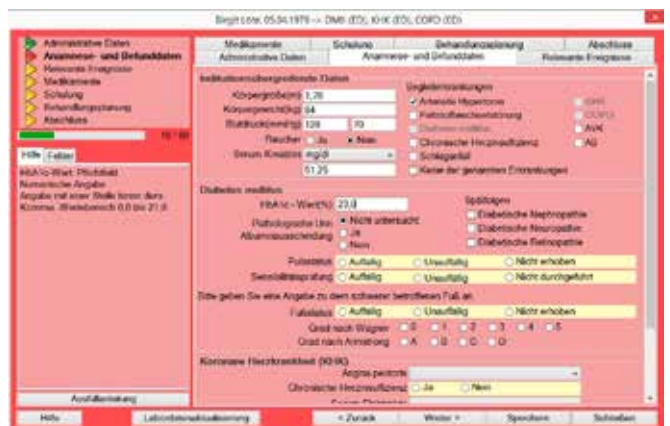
Birgit Löw, 05.04.1970 -> DM6 (ED), KHK (ED), COPD (ED)

Administrative Daten
Anamnese- und Befunddaten
Relevante Ereignisse
Medikamente
Schulung
Behandlungsplanung
Abschluss

16 / 80

Hilfe | Fehler

HbA1c-Wert: Pflichtfeld
Numerische Angabe
Angabe mit einer Stelle hinter dem Komma. Wertebereich 0,0 bis 21,9

Ausfüllanleitung

Medikamente | Schulung | Behandlungsplanung | Abschluss
Administrative Daten | Anamnese- und Befunddaten | Relevante Ereignisse

Indikationsübergreifende Daten
Körpergröße(m) 1,76
Körpergewicht(kg) 84
Blutdruck(mmHg) 120 70
Raucher Ja Nein
Serum-Kreatinin mg/dl
61,25

Begleiterkrankungen
Arterielle Hypertonie
Fettstoffwechselstörung
Diabetes mellitus
Chronische Herzinsuffizienz
Schlaganfall
Keine der genannten Erkrankungen
KHK
COPD
AVK
AB

Diabetes mellitus
HbA1c - Wert(%) 23,0
Pathologische Urin-Albuminausscheidung
Nicht untersucht
Ja
Nein
Spätfolgen
Diabetische Nephropathie
Diabetische Neuropathie
Diabetische Retinopathie

Pulsstatus Auffällig Unauffällig Nicht erhoben
Sensibilitätsprüfung Auffällig Unauffällig Nicht durchgeführt

Bitte geben Sie eine Angabe zu dem schwerer betroffenen Fuß an.
Fußstatus Auffällig Unauffällig Nicht erhoben
Grad nach Wagner 0 1 2 3 4 5
Grad nach Armstrong A B C D

Koronare Herzkrankheit (KHK)
Angina-pectoris
Chronische Herzinsuffizienz Ja Nein
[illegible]

Hilfe | Laborbefundaktualisierung | < Zurück | Weiter > | Speichern | Schließen